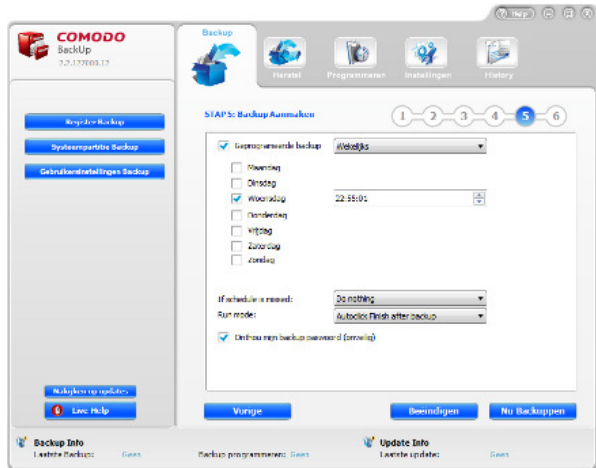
Help

COMODO
BackUp
2.2.127003.12

Backup
Herstel
Programmeren
Instellingen
History

Registre Backup
Systeempartitie Backup
Gebruikersinstellingen Backup

STAP 5: Backup Aanmaken

1 2 3 4 5 6

Geprogrammeerde backup
Wekelijks

Maandag
Dinsdag
Woensdag
22:55:01
Donderdag
Vrijdag
Zaterdag
Zondag

If schedule is missed:
Do nothing
Run mode:
Autoclick Finish after backup

Onthou mijn backup paswoord (onveilig)

Nakijken op updates
Live Help

Vorige
Beeindigen
Nu Backuppen

Backup Info
Laatste Backup: Geen
Backup programmeren: Geen
Update Info
Laatste update: Geen